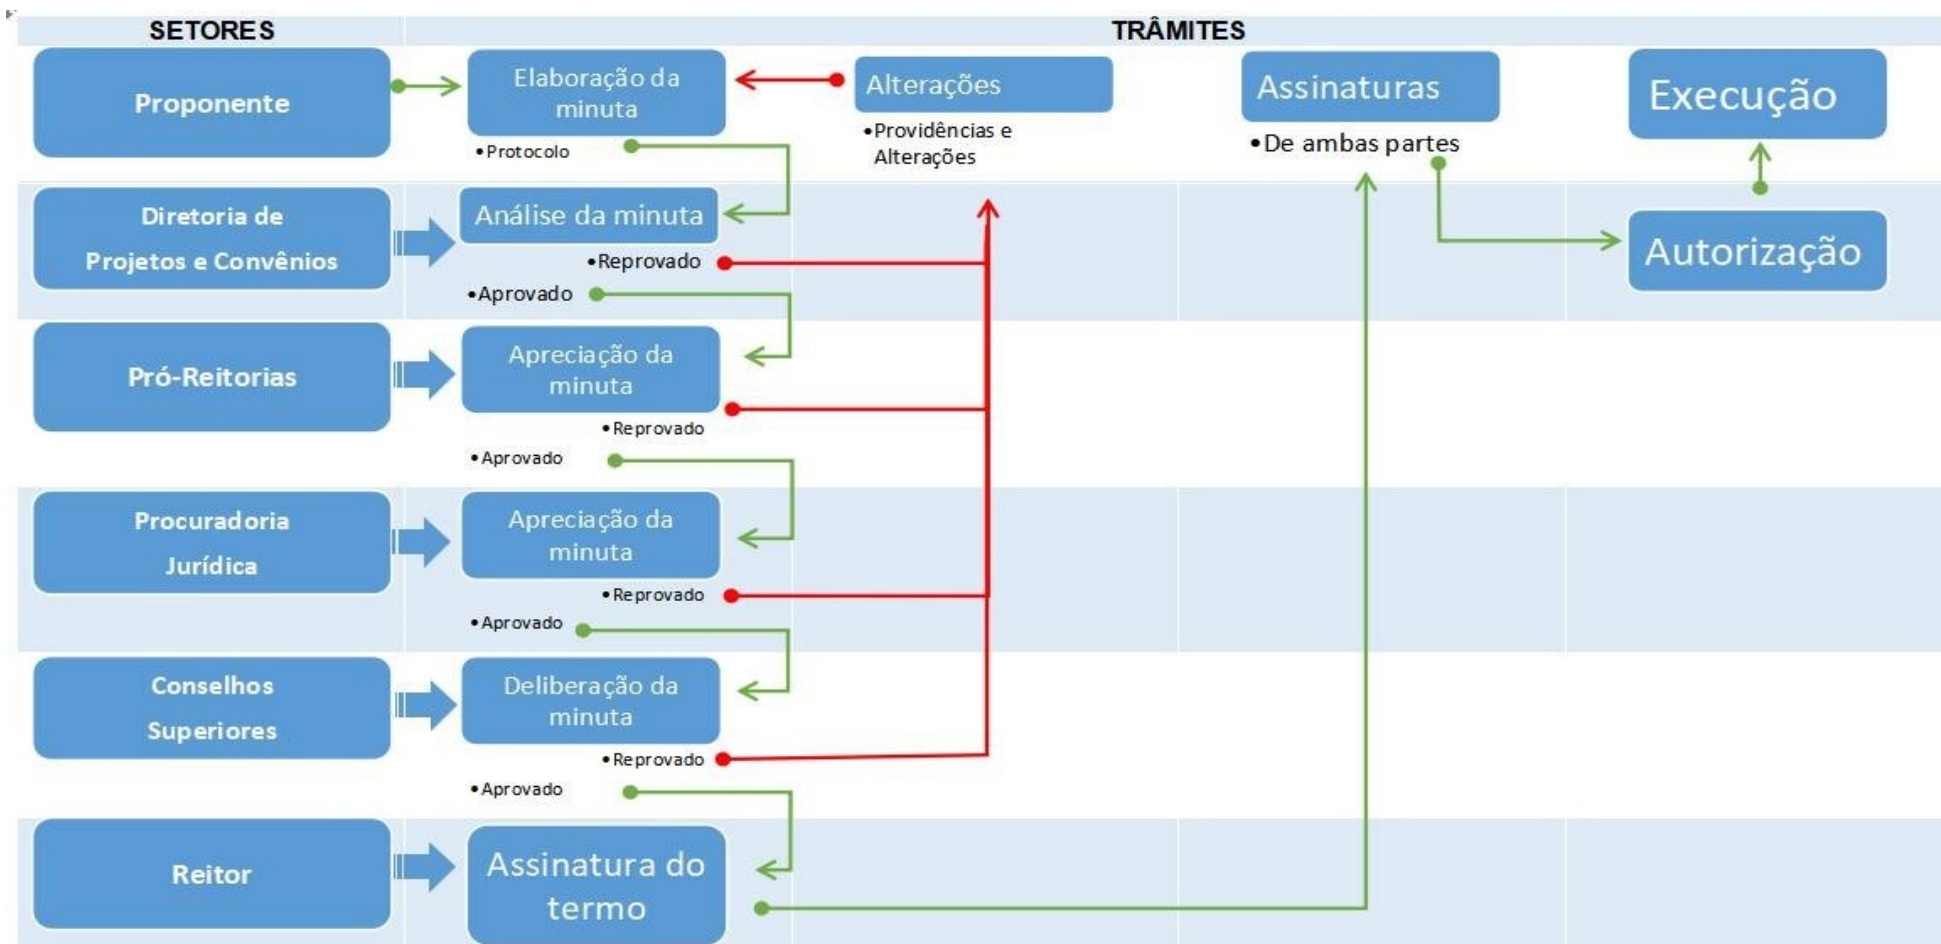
SETORES

TRÂMITES

Proponente

Elaboração da minuta

•Protocolo

Alterações

•Providências e Alterações

Assinaturas

•De ambas partes

Execução

Diretoria de Projetos e Convênios

Análise da minuta

•Reprovado

•Aprovado

Autorização

Pró-Reitorias

Apreciação da minuta

•Reprovado

•Aprovado

Procuradoria Jurídica

Apreciação da minuta

•Reprovado

•Aprovado

Conselhos Superiores

Deliberação da minuta

•Reprovado

•Aprovado

Reitor

Assinatura do termo